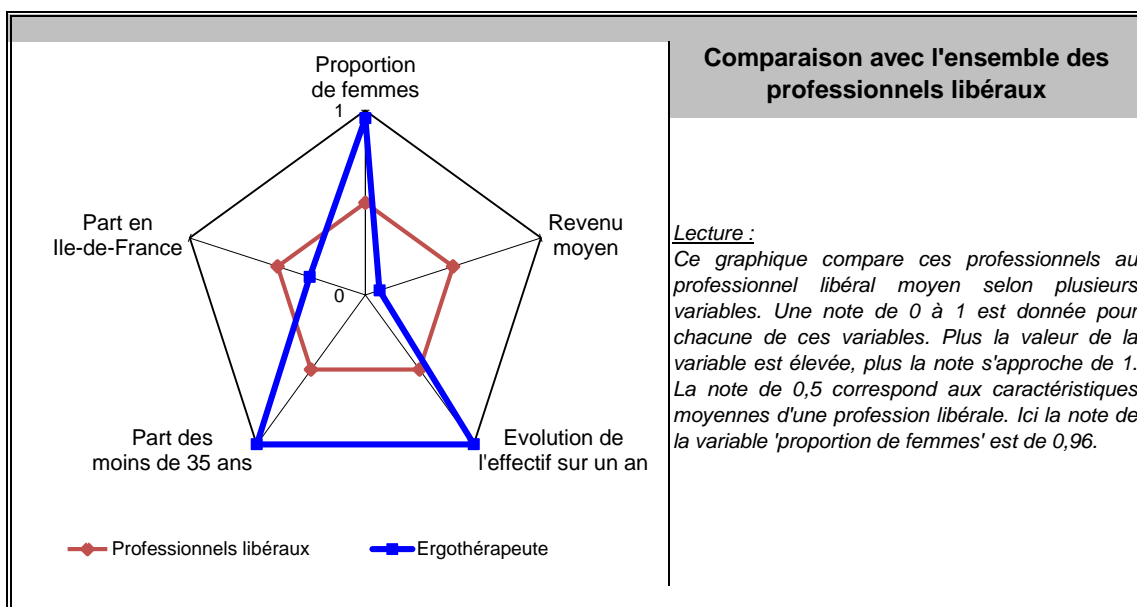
Proportion de femmes

1

Revenu moyen

Evolution de l'effectif sur un an

Part des moins de 35 ans

Part en Ile-de-France

0

Professionnels libéraux

Ergothérapeute

Comparaison avec l'ensemble des professionnels libéraux

Lecture :

Ce graphique compare ces professionnels au professionnel libéral moyen selon plusieurs variables. Une note de 0 à 1 est donnée pour chacune de ces variables. Plus la valeur de la variable est élevée, plus la note s'approche de 1. La note de 0,5 correspond aux caractéristiques moyennes d'une profession libérale. Ici la note de la variable 'proportion de femmes' est de 0,96.